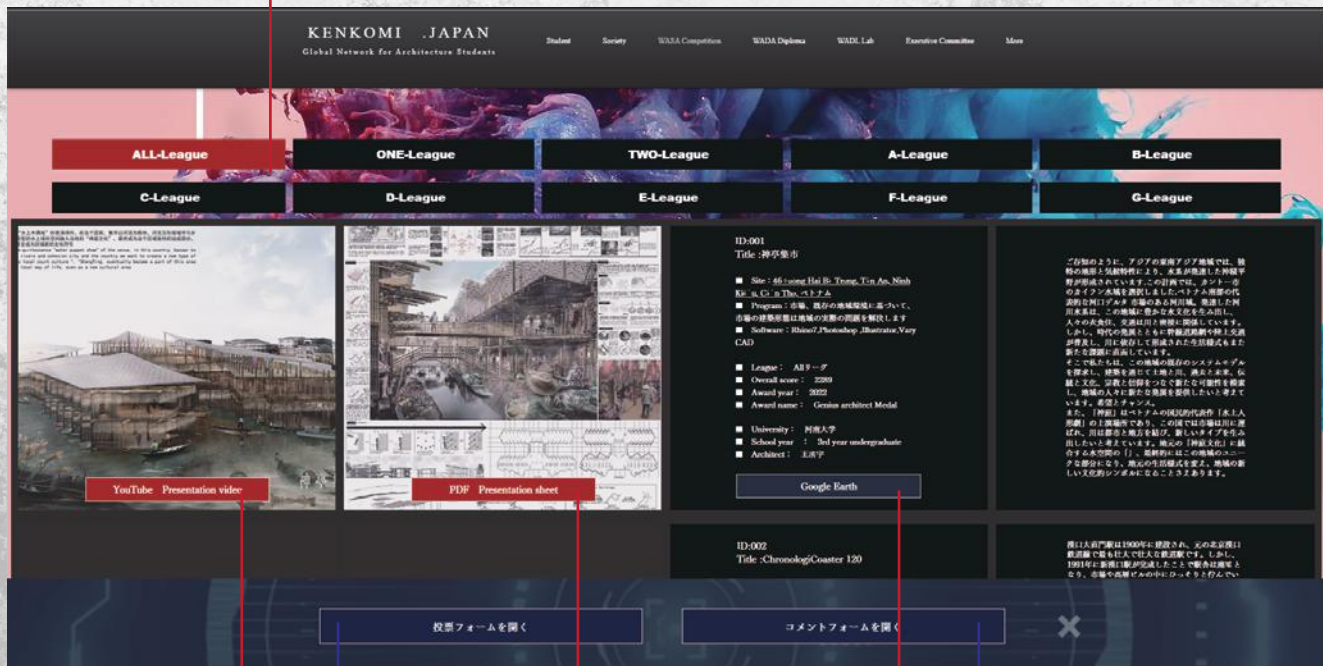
KENKOMI .JAPAN
Global Network for Architecture Students

Student Society WASA Competition WADA Diploma WADL Lab Executive Committee More

ALL-League
ONE-League
TWO-League
A-League
B-League
C-League
D-League
E-League
F-League
G-League

YouTube Presentation video

PDF Presentation sheet

ID:001
Title :神亭集市

■ Site : 46 Luong Hai Bi Trung, Tin An, Ninh Kiều, Cần Thơ, ベトナム
■ Program : 市場、既存の地域環境に基づいて、市場の建築形態は地域の実際の問題を解決します
■ Software : Rhino7,Photoshop ,Illustrator,Vary CAD

■ League : Allリーグ
■ Overall score : 2289
■ Award year : 2022
■ Award name : Genius architect Medal

■ University : 河南大学
■ School year : 3rd year undergraduate
■ Architect : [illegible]

Google Earth

ご存知のように、アジアの東南アジア地域では、独特の地形と気候特性により、水系が発達した神経平野が形成されています。この計画では、カントー市のカイラン水域を選択しましたベトナム南部の代表的な河口デルタ 市場のある河川域。発達した河川水系は、この地域に豊かな水文化を生み出し、人々の衣食住、交通は川と密接に関係しています。しかし、時代の発展とともに幹線道路網や陸上交通が普及し、川に依存して形成された生活様式もまた新たな課題に直面しています。
そこで私たちは、この地域の既存のシステムモデルを探求し、建築を通じて土地と川、過去と未来、伝統と文化、需要と創造をつなぐ新たな可能性を模索し、地域の人々に新たな集落を提供したいと考えています。希望とチャンス。
また、「神庭」はベトナムの国民的代表作「水上人形劇」の上演場所であり、この国では市場は川に運ばれ、川は都市と地方を結び、新しいタイプを生み出したいと考えています。地元の「神庭文化」に統合する水空間の「」、最終的にはこの地域のユニークな部分になり、地元の生活様式を変え、地域の新しい文化的シンボルになることさえあります。

ID:002
Title :ChronologiCoaster 120

漢口大智門駅は1900年に建設され、元の北京漢口鉄道線で最も壮大で壮大な鉄道駅です。しかし、1991年に新漢口駅が完成したことで駅舎は廃駅となり、市場や高層ビルの中にひっそりと佇んでい

投票フォームを開く
コメントフォームを開く